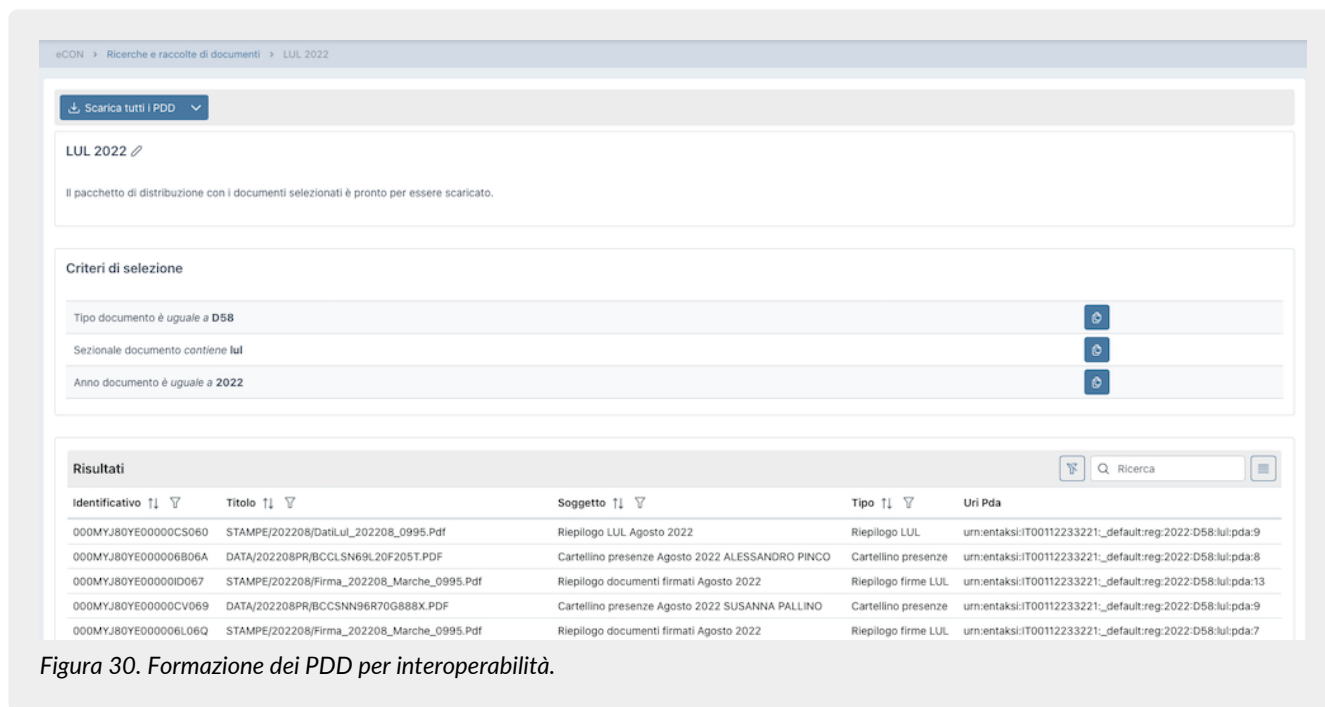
eCON › Ricerche e raccolte di documenti › LUL 2022

Scarica tutti i PDD

LUL 2022

Il pacchetto di distribuzione con i documenti selezionati è pronto per essere scaricato.

Criteri di selezione

Tipo documento è *uguale a* **D58**

Sezionale documento *contiene* **lul**

Anno documento è *uguale a* **2022**

Risultati

Ricerca

| Identificativo | Titolo | Soggetto | Tipo | Uri Pda |
|---|---|---|---|---|
| 000MYJ80YE00000CS060 | STAMPE/202208/DatiLul_202208_0995.Pdf | Riepilogo LUL Agosto 2022 | Riepilogo LUL | urn:entaksi:IT00112233221:_default:reg:2022:D58:lul:pda:9 |
| 000MYJ80YE000006B06A | DATA/202208PR/BCCLSN69L20F205T.PDF | Cartellino presenze Agosto 2022 ALESSANDRO PINCO | Cartellino presenze | urn:entaksi:IT00112233221:_default:reg:2022:D58:lul:pda:8 |
| 000MYJ80YE00000ID067 | STAMPE/202208/Firma_202208_Marche_0995.Pdf | Riepilogo documenti firmati Agosto 2022 | Riepilogo firme LUL | urn:entaksi:IT00112233221:_default:reg:2022:D58:lul:pda:13 |
| 000MYJ80YE00000CV069 | DATA/202208PR/BCCSNN96R70G888X.PDF | Cartellino presenze Agosto 2022 SUSANNA PALLINO | Cartellino presenze | urn:entaksi:IT00112233221:_default:reg:2022:D58:lul:pda:9 |
| 000MYJ80YE000006L06Q | STAMPE/202208/Firma_202208_Marche_0995.Pdf | Riepilogo documenti firmati Agosto 2022 | Riepilogo firme LUL | urn:entaksi:IT00112233221:_default:reg:2022:D58:lul:pda:7 |

*Figura 30. Formazione dei PDD per interoperabilità.*